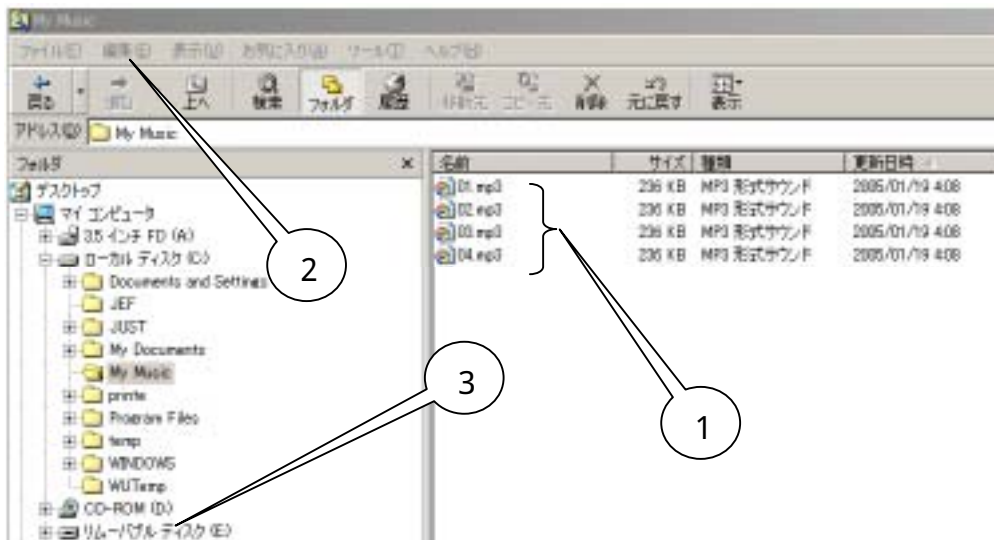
My Music

ファイル(F) 編集(E) 表示(V) お気に入り(A) ツール(T) ヘルプ(H)

戻る 進む 上へ 検索 フォルダ 履歴 移動先 コピー先 削除 元に戻す 表示

アドレス(D) My Music

フォルダ ×

デスクトップ
マイ コンピュータ
3.5 インチ FD (A:)
ローカル ディスク (C:)
Documents and Settings
JEF
JUST
My Documents
My Music
printe
Program Files
temp
WINDOWS
WUTemp
CD-ROM (D:)
リムーバブル ディスク (E:)

| 名前 | サイズ | 種類 | 更新日時 |
|---|---|---|---|
| 01.mp3 | 236 KB | MP3 形式サウンド | 2005/01/19 4:08 |
| 02.mp3 | 236 KB | MP3 形式サウンド | 2005/01/19 4:08 |
| 03.mp3 | 236 KB | MP3 形式サウンド | 2005/01/19 4:08 |
| 04.mp3 | 236 KB | MP3 形式サウンド | 2005/01/19 4:08 |

2

3

1